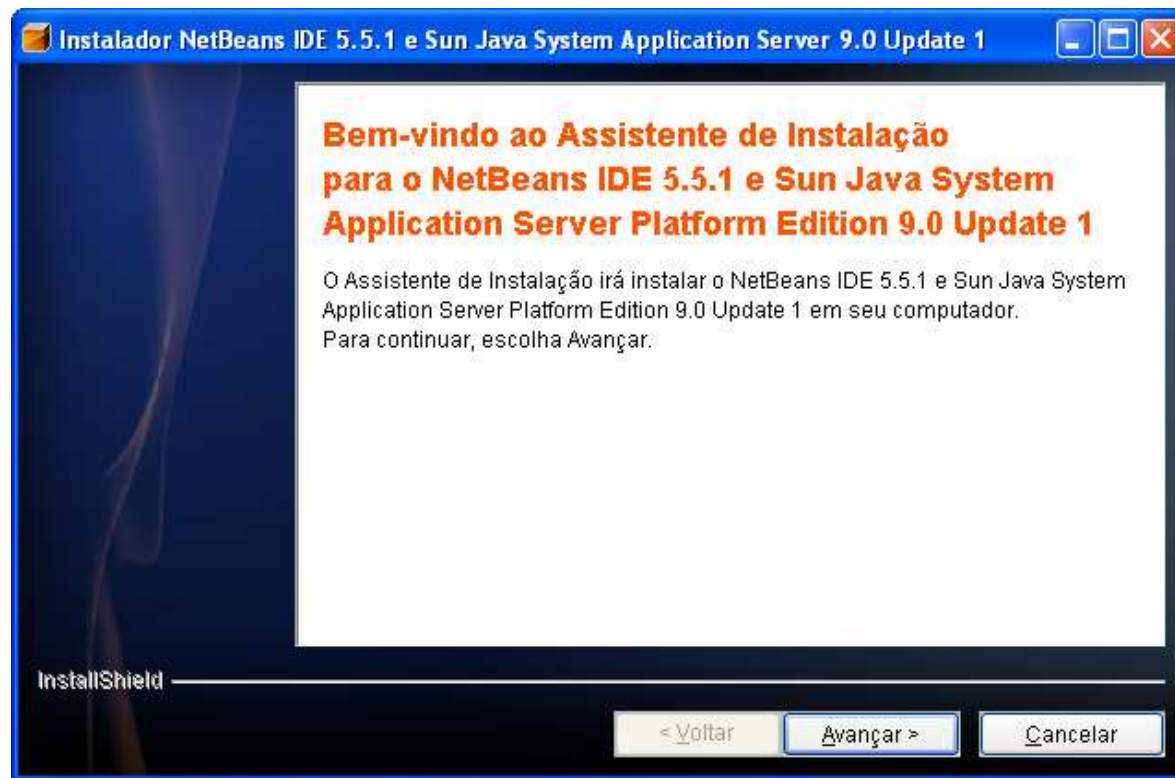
Instalador NetBeans IDE 5.5.1 e Sun Java System Application Server 9.0 Update 1

Bem-vindo ao Assistente de Instalação para o NetBeans IDE 5.5.1 e Sun Java System Application Server Platform Edition 9.0 Update 1

O Assistente de Instalação irá instalar o NetBeans IDE 5.5.1 e Sun Java System Application Server Platform Edition 9.0 Update 1 em seu computador.
Para continuar, escolha Avançar.

InstallShield

< Voltar
Avançar >
Cancelar